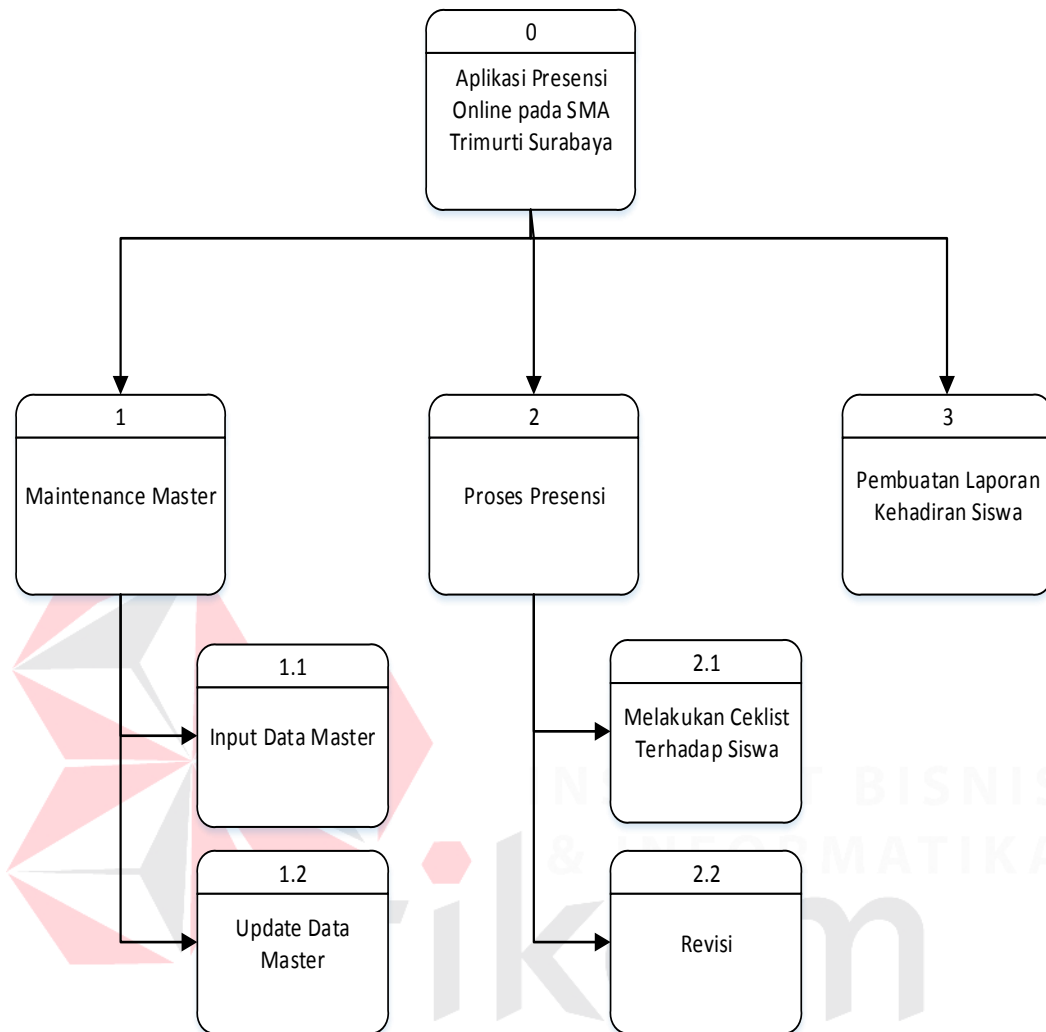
0

Aplikasi Presensi Online pada SMA Trimurti Surabaya

1

Maintenance Master

2

Proses Presensi

3

Pembuatan Laporan Kehadiran Siswa

1.1

Input Data Master

1.2

Update Data Master

2.1

Melakukan Ceklist Terhadap Siswa

2.2

Revisi

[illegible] BISNIS & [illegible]RMATIKA

ik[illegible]m